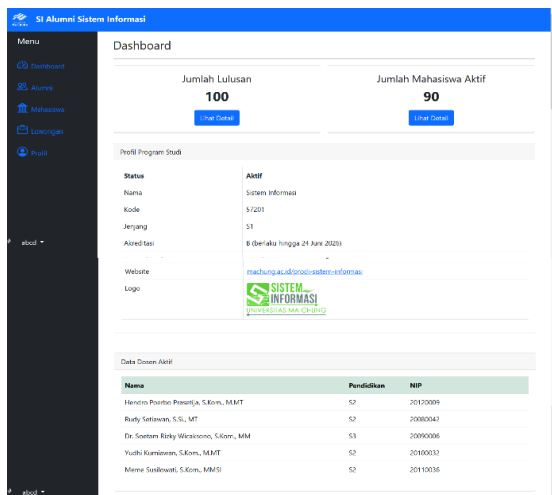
SI Alumni Sistem Informasi

Menu

Dashboard
Alumni
Mahasiswa
Lowongan
Profil

abcd ▾

abcd ▾

Dashboard

Jumlah Lulusan
100
Lihat Detail

Jumlah Mahasiswa Aktif
90
Lihat Detail

Profil Program Studi

| Status | Aktif |
|---|---|
| Nama | Sistem Informasi |
| Kode | 57201 |
| Jenjang | S1 |
| Akreditasi | B (berlaku hingga 24 Juni 2026) |
| Website | machung.ac.id/prodi-sistem-informasi |
| Logo | SISTEM INFORMASI UNIVERSITAS MA CHUNG |

Data Dosen Aktif

| Nama | Pendidikan | NIP |
|---|---|---|
| Hendro Poerbo Prasetija, S.Kom., M.MT | S2 | 20120009 |
| Rudy Setiawan, S.Si., MT | S2 | 20080042 |
| Dr. Soetam Rizky Wicaksono, S.Kom., MM | S3 | 20090006 |
| Yudhi Kurniawan, S.Kom., M.MT | S2 | 20100032 |
| Meme Susilowati, S.Kom., MMSI | S2 | 20110036 |